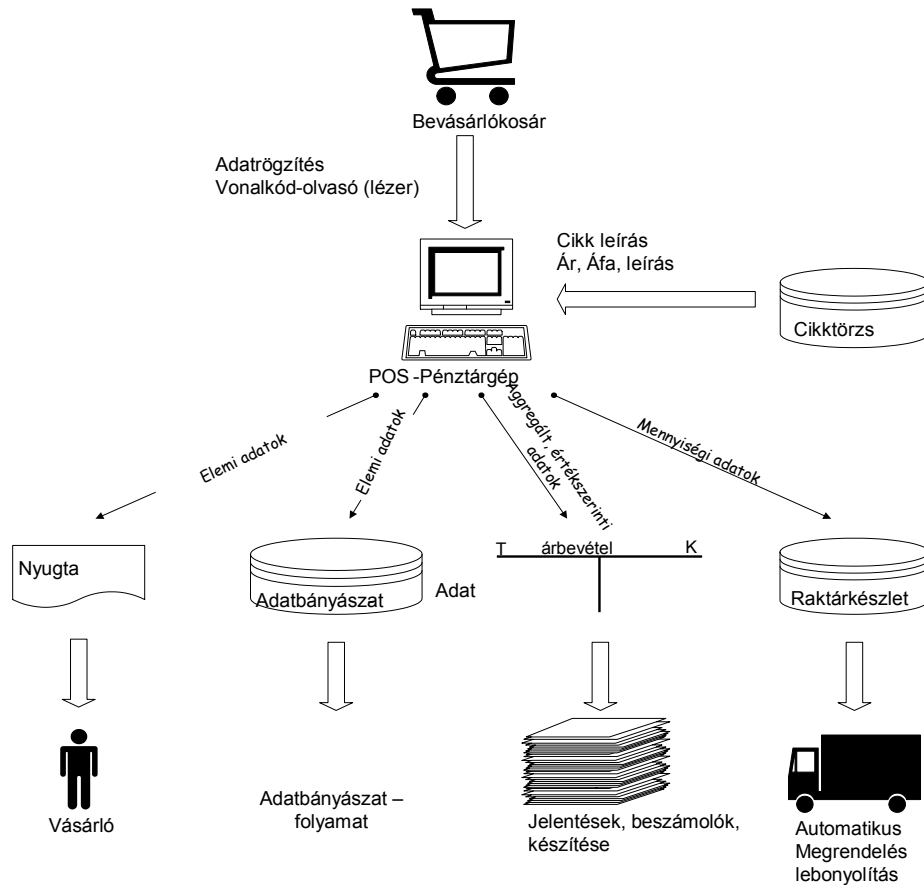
Bevásárlókosár

Adatrögzítés
Vonalkód-olvasó (lézer)

Cikk leírás
Ár, Áfa, leírás

Cikktörzs

POS -Pénztárgép

Elemi adatok

Elemi adatok

Aggregált, értékszerinti adatok

Mennyiségi adatok

Nyugta

Adatbányászat

Adat

T árbevétel K

Raktárkészlet

Vásárló

Adatbányászat – folyamat

Jelentések, beszámolók, készítése

Automatikus
Megrendelés
lebonyolítás